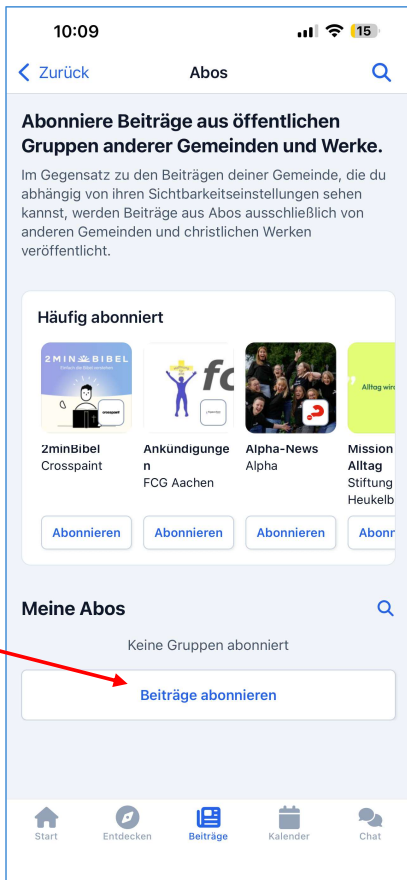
10:09

15

Zurück

Abos

Abonniere Beiträge aus öffentlichen Gruppen anderer Gemeinden und Werke.

Im Gegensatz zu den Beiträgen deiner Gemeinde, die du abhängig von ihren Sichtbarkeitseinstellungen sehen kannst, werden Beiträge aus Abos ausschließlich von anderen Gemeinden und christlichen Werken veröffentlicht.

Häufig abonniert

2MIN BIBEL

Einfach die Bibel verstehen

crosspaint

2minBibel
Crosspaint

Abonnieren

fcg

Ankündigungen
FCG Aachen

Abonnieren

Alpha-News
Alpha

Abonnieren

Alltag wird

Mission Alltag
Stiftung Heukelb

Abonn

Meine Abos

Keine Gruppen abonniert

Beiträge abonnieren

Start

Entdecken

Beiträge

Kalender

Chat